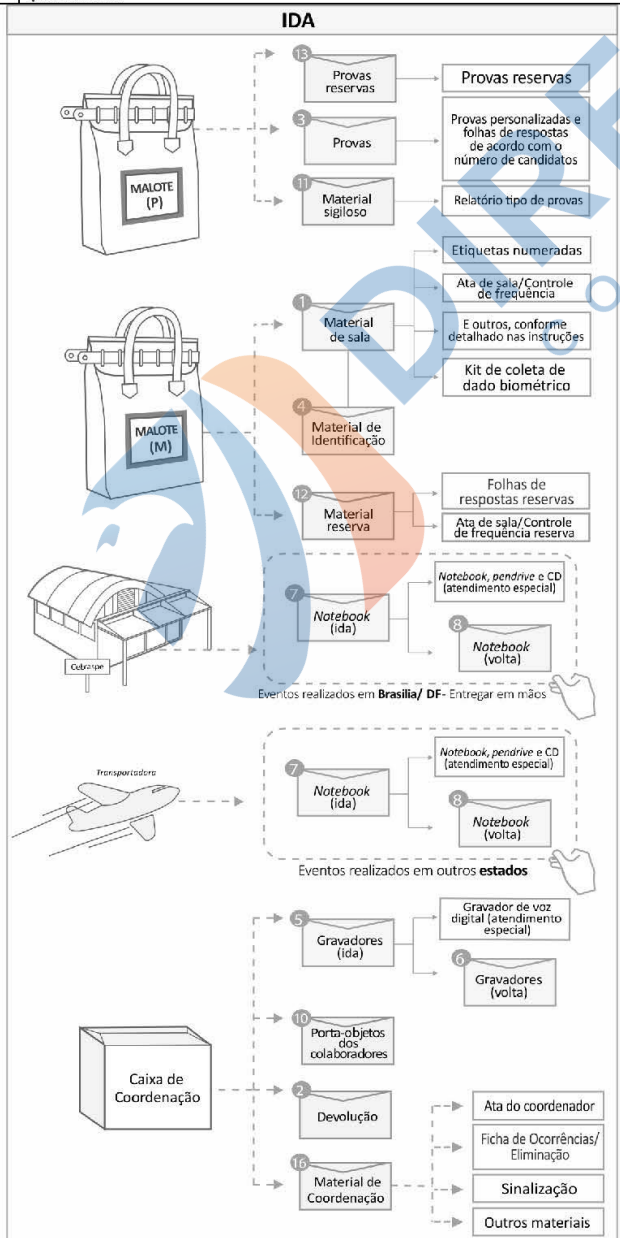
IDA

MALOTE (P)

13 Provas reservas
Provas reservas

3 Provas
Provas personalizadas e folhas de respostas de acordo com o número de candidatos

11 Material sigiloso
Relatório tipo de provas

MALOTE (M)

1 Material de sala
Etiquetas numeradas
Ata de sala/Controle de frequência
E outros, conforme detalhado nas instruções
Kit de coleta de dado biométrico

4 Material de Identificação

12 Material reserva
Folhas de respostas reservas
Ata de sala/Controle de frequência reserva

Cebraspe

7 Notebook (ida)
Notebook, pendrive e CD (atendimento especial)
8 Notebook (volta)

Eventos realizados em Brasília/ DF- Entregar em mãos

Transportadora

7 Notebook (ida)
Notebook, pendrive e CD (atendimento especial)
8 Notebook (volta)

Eventos realizados em outros estados

Caixa de Coordenação

5 Gravadores (ida)
Gravador de voz digital (atendimento especial)
6 Gravadores (volta)

10 Porta-objetos dos colaboradores

2 Devolução

16 Material de Coordenação
Ata do coordenador
Ficha de Ocorrências/ Eliminação
Sinalização
Outros materiais